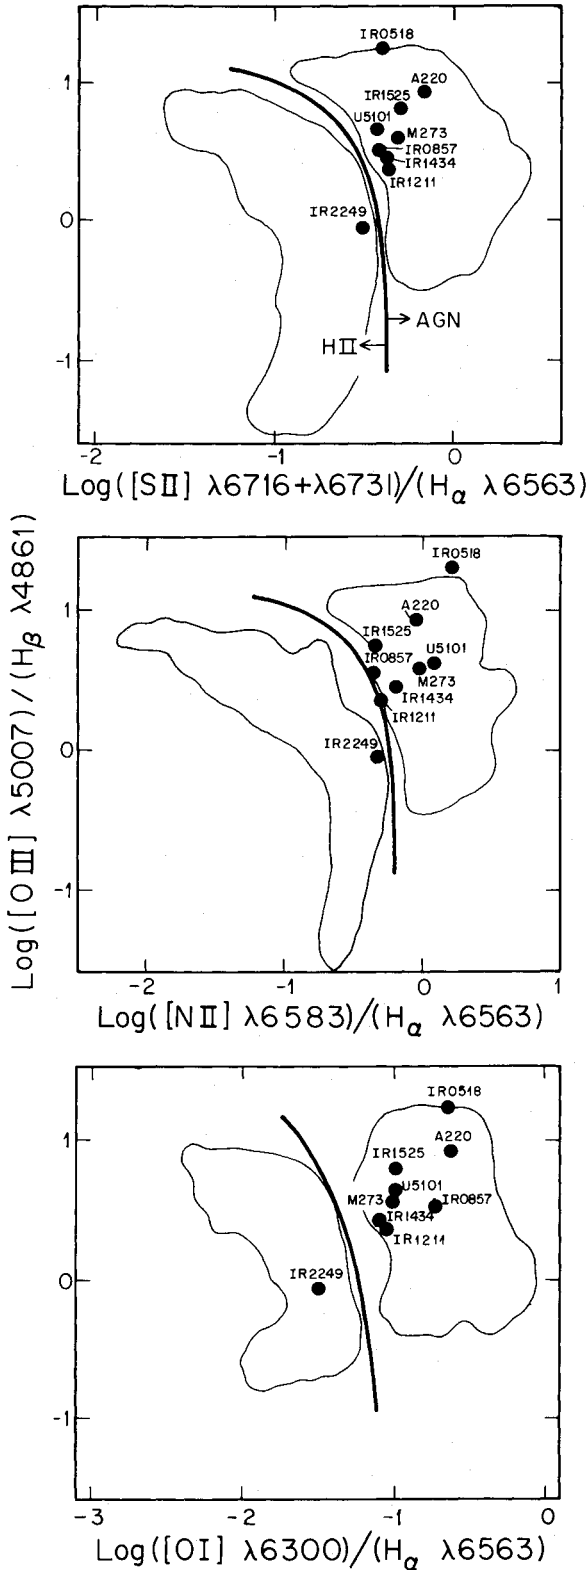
IR0518
A220
IR1525
U5101
M273
IR0857
IR1434
IR1211
IR2249
AGN
HII
1
0
-1
-2
-1
0
Log([SII] λ6716+λ6731)/(H$_\alpha$ λ6563)

Log([OIII] λ5007)/(H$_\beta$ λ4861)

IR0518
A220
IR1525
U5101
IR0857
M273
IR1434
IR1211
IR2249
1
0
-1
-2
-1
0
1
Log([NII] λ6583)/(H$_\alpha$ λ6563)

IR0518
A220
IR1525
U5101
M273
IR0857
IR1434
IR1211
IR2249
1
0
-1
-3
-2
-1
0
Log([OI] λ6300)/(H$_\alpha$ λ6563)